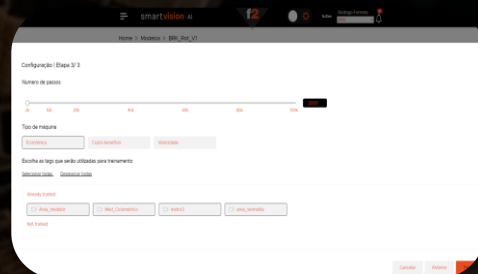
smartvision.ai

Home > Modelos > BRK_Rot_V1

Configuração / Etapa 3/ 3

Número de passos

0k 10k 20k 50k 100k 200k 500k

Tipo de máquina

Econômica
Custo-benefício
Velocidade

Escolha as tags que serão utilizadas para treinamento

Selecionar todas
Desmarcar todas

Already trained

Area_revelador
Med_Cromatismo
Indice3
area_lastmalha

Not trained

Cancelar
Anterior